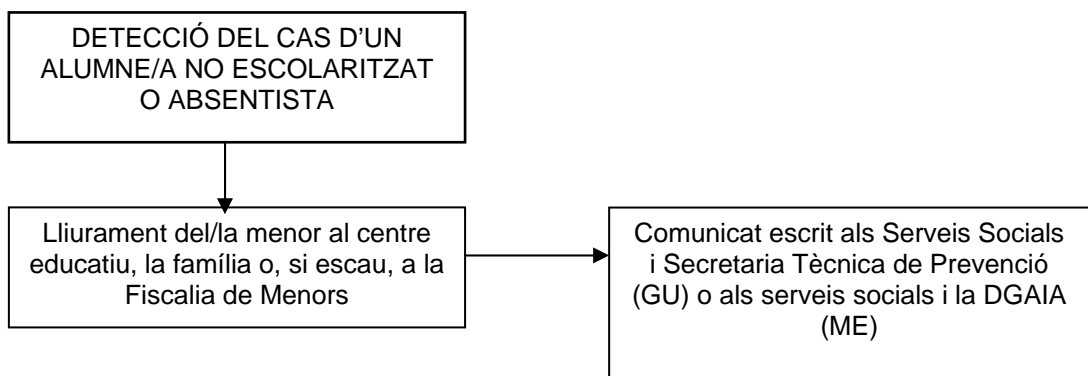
DETECCIÓ DEL CAS D’UN ALUMNE/A NO ESCOLARITZAT O ABSENTISTA

Lliurament del/la menor al centre educatiu, la família o, si escau, a la Fiscalia de Menors

Comunicat escrit als Serveis Socials i Secretaria Tècnica de Prevenció (GU) o als serveis socials i la DGAIA (ME)